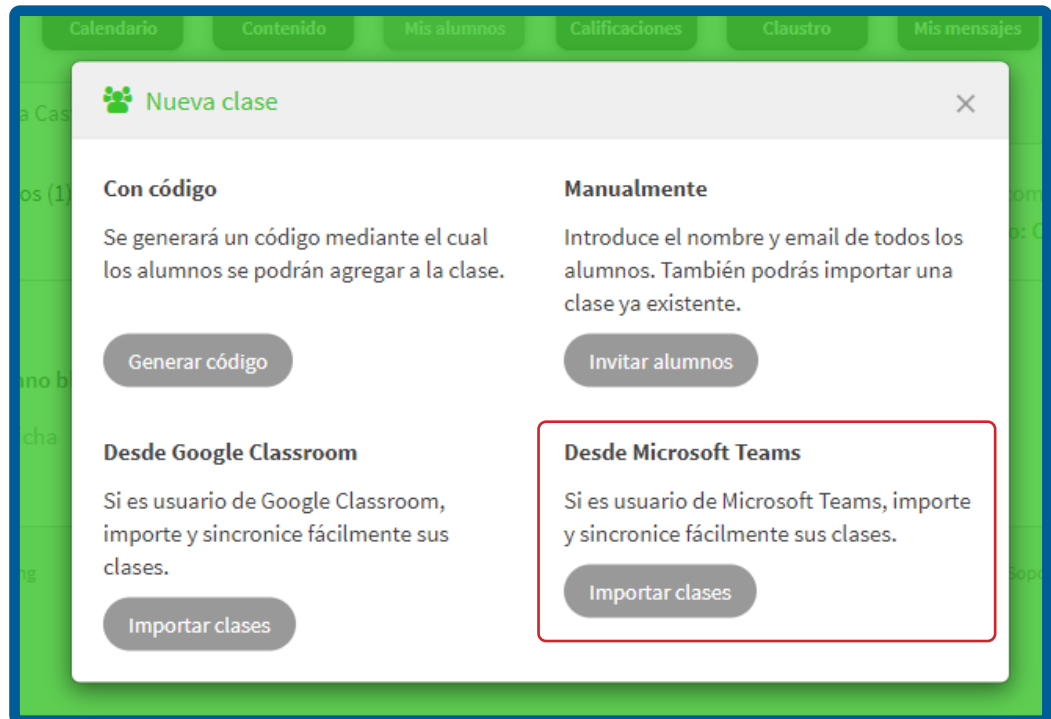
Calendario Contenido Mis alumnos Calificaciones Claustro Mis mensajes

a Cas

os (1)

no bl

cha

ng

Nueva clase

×

Con código

Se generará un código mediante el cual los alumnos se podrán agregar a la clase.

Generar código

Manualmente

Introduce el nombre y email de todos los alumnos. También podrás importar una clase ya existente.

Invitar alumnos

Desde Google Classroom

Si es usuario de Google Classroom, importe y sincronice fácilmente sus clases.

Importar clases

Desde Microsoft Teams

Si es usuario de Microsoft Teams, importe y sincronice fácilmente sus clases.

Importar clases

om

o: C

Sop